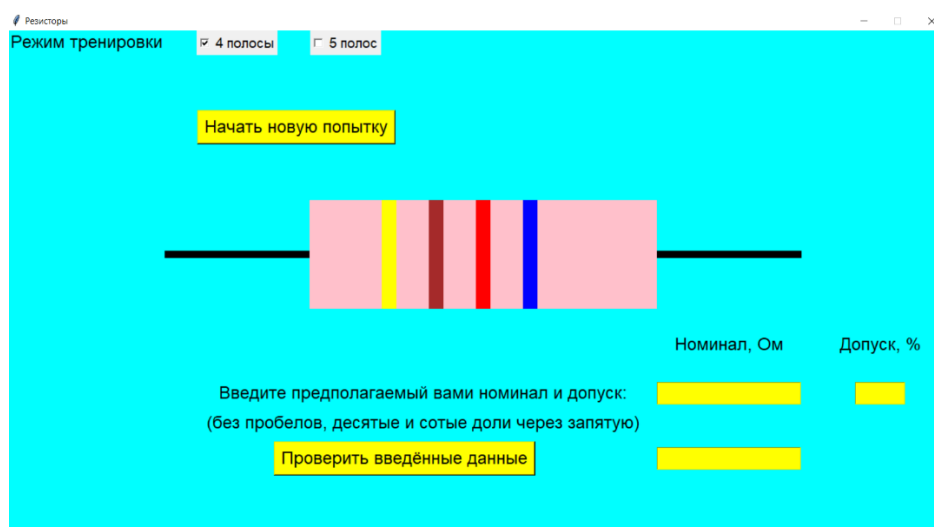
Резисторы

Режим тренировки ☑ 4 полосы ☐ 5 полос

Начать новую попытку

Номинал, Ом Допуск, %

Введите предполагаемый вами номинал и допуск:

(без пробелов, десятые и сотые доли через запятую)

Проверить введённые данные